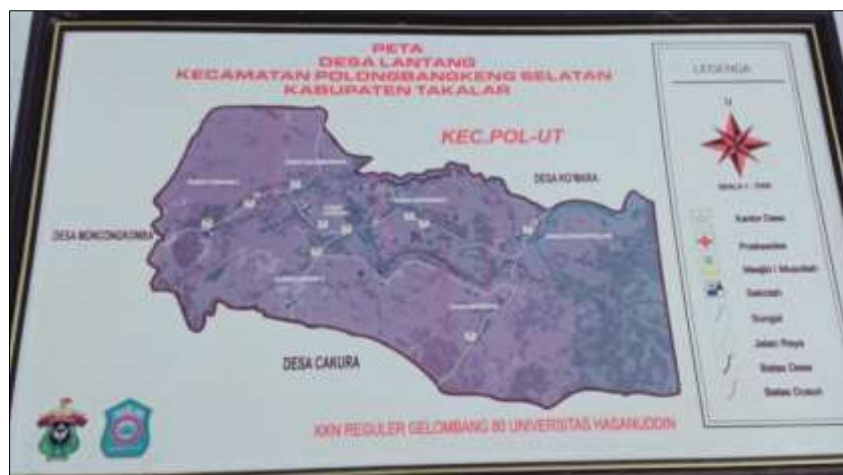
PETA
DESA LANTANG
KECAMATAN POLONGBANGKENG SELATAN
KABUPATEN TAKALAR

KEC.POL-UT

DESA KO'MARA

DESA MONCONGKOMBA

DESA CAKURA

LEGENDA

U

SKALA 1 : 7000

Kantor Desa

Puskesmas

Masjid / Mushalla

Sekolah

Sungai

Jalan Poros

Batas Desa

Batas Dusun

KKN REGULER GELOMBANG 80 UNIVERSITAS HASANUDDIN